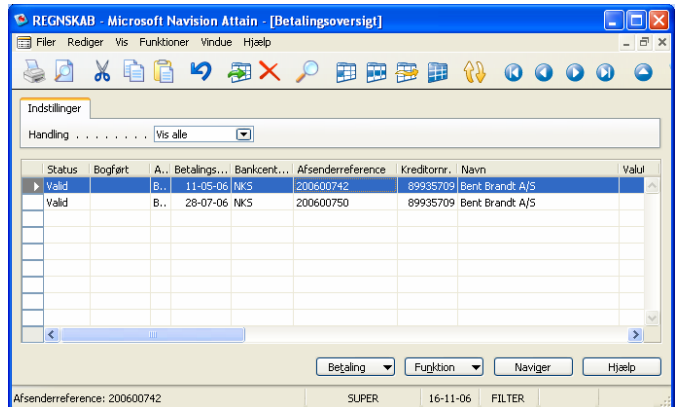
REGNSKAB - Microsoft Navision Attain - [Betalingsoversigt]

Filer Rediger Vis Funktioner Vindue Hjælp

Indstillinger

Handling . . . . . . . . Vis alle

| Status | Bogført | A... | Betalings... | Bankcent... | Afsenderreference | Kreditornr. | Navn | Valut |
|---|---|---|---|---|---|---|---|---|
| Valid | | B... | 11-05-06 | NKS | 200600742 | 89935709 | Bent Brandt A/S | |
| Valid | | B... | 28-07-06 | NKS | 200600750 | 89935709 | Bent Brandt A/S | |

Betaling Funktion Naviger Hjælp

Afsenderreference: 200600742 SUPER 16-11-06 FILTER